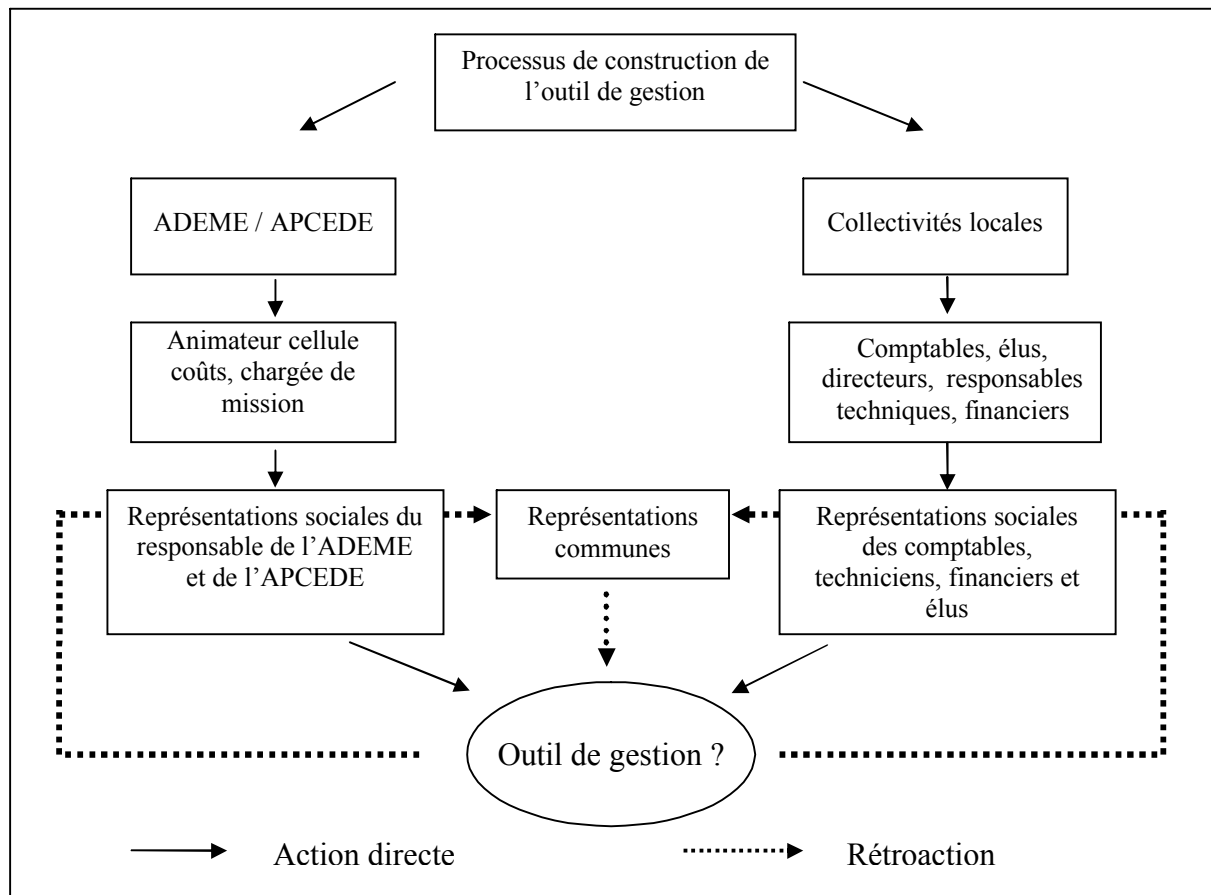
Processus de construction de l'outil de gestion

ADEME / APCEDE

Collectivités locales

Animateur cellule coûts, chargée de mission

Comptables, élus, directeurs, responsables techniques, financiers

Représentations sociales du responsable de l'ADEME et de l'APCEDE

Représentations communes

Représentations sociales des comptables, techniciens, financiers et élus

Outil de gestion ?

Action directe

Rétroaction